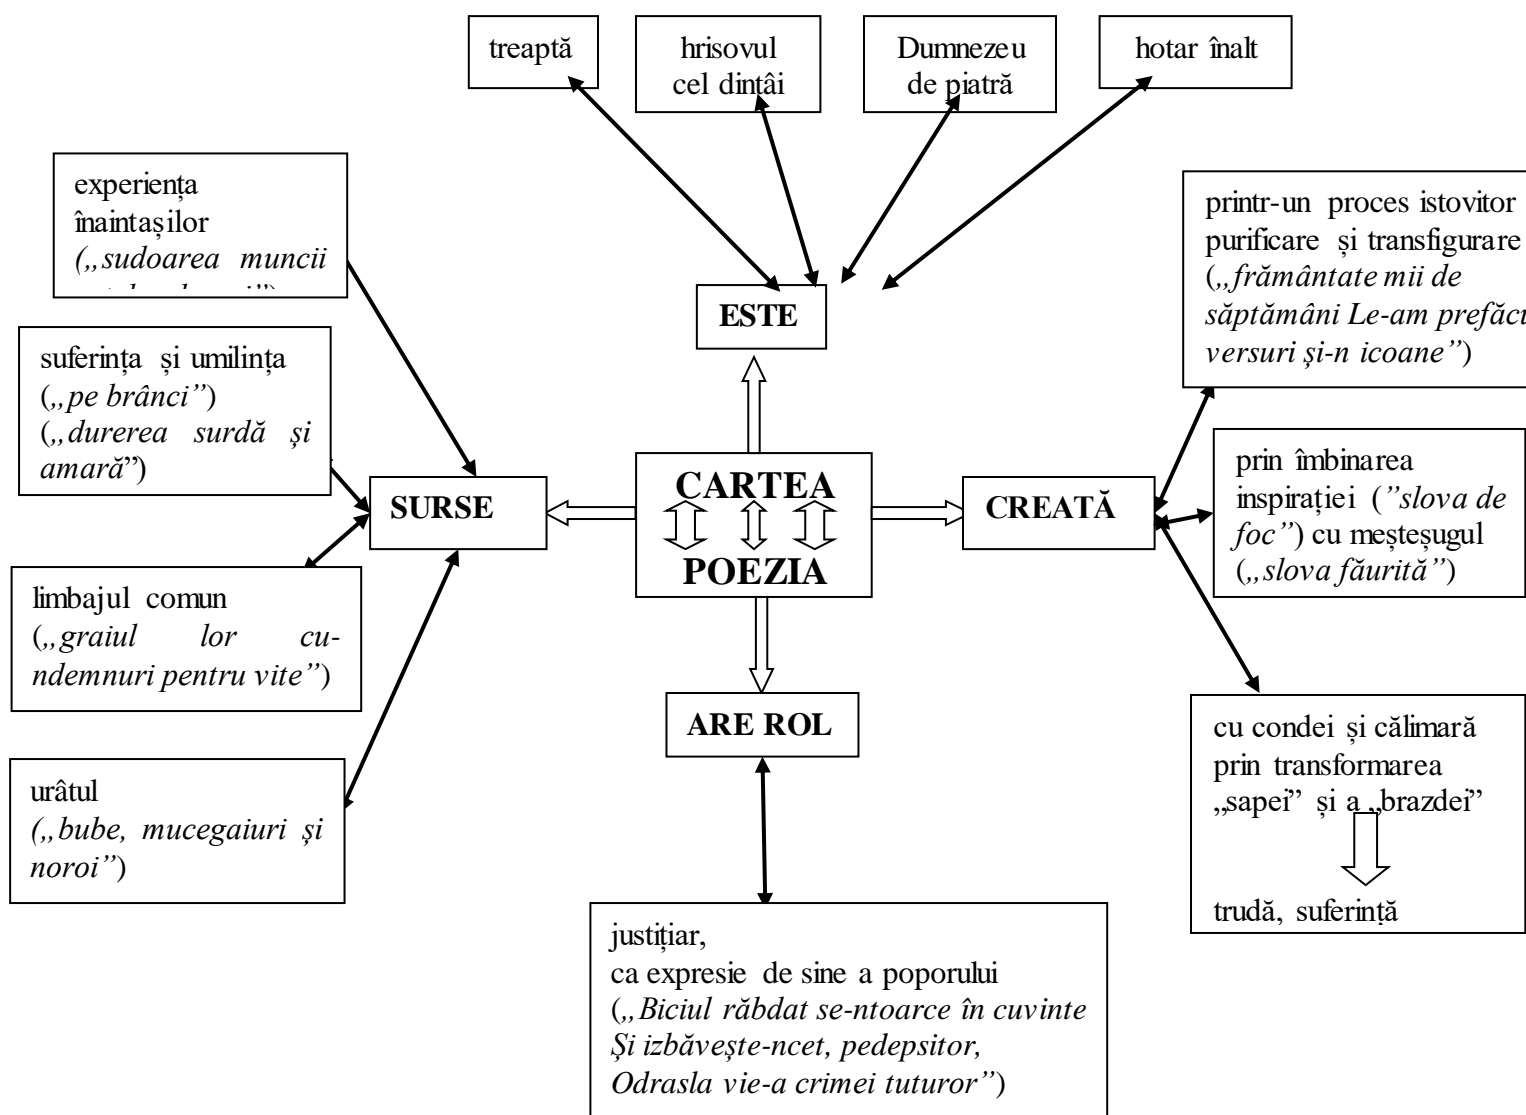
treaptă

hrisovul cel dintâi

Dumnezeu de piatră

hotar înalt

experiența înaintașilor („sudoarea muncii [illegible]")

ESTE

printr-un proces istovitor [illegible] purificare și transfigurare („frământate mii de săptămâni Le-am prefăc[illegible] versuri și-n icoane")

suferința și umilința („pe brânci") („durerea surdă și amară")

SURSE

CARTEA

POEZIA

CREATĂ

prin îmbinarea inspirației ("slova de foc") cu meșteșugul („slova făurită")

limbajul comun („graiul lor cundemnuri pentru vite")

ARE ROL

cu condei și călimară prin transformarea „sapei" și a „brazdei"

trudă, suferință

urâtul („bube, mucegaiuri și noroi")

justițiar,
ca expresie de sine a poporului („Biciul răbdat se-ntoarce în cuvinte
Și izbăvește-ncet, pedepsitor,
Odrasla vie-a crimei tuturor")